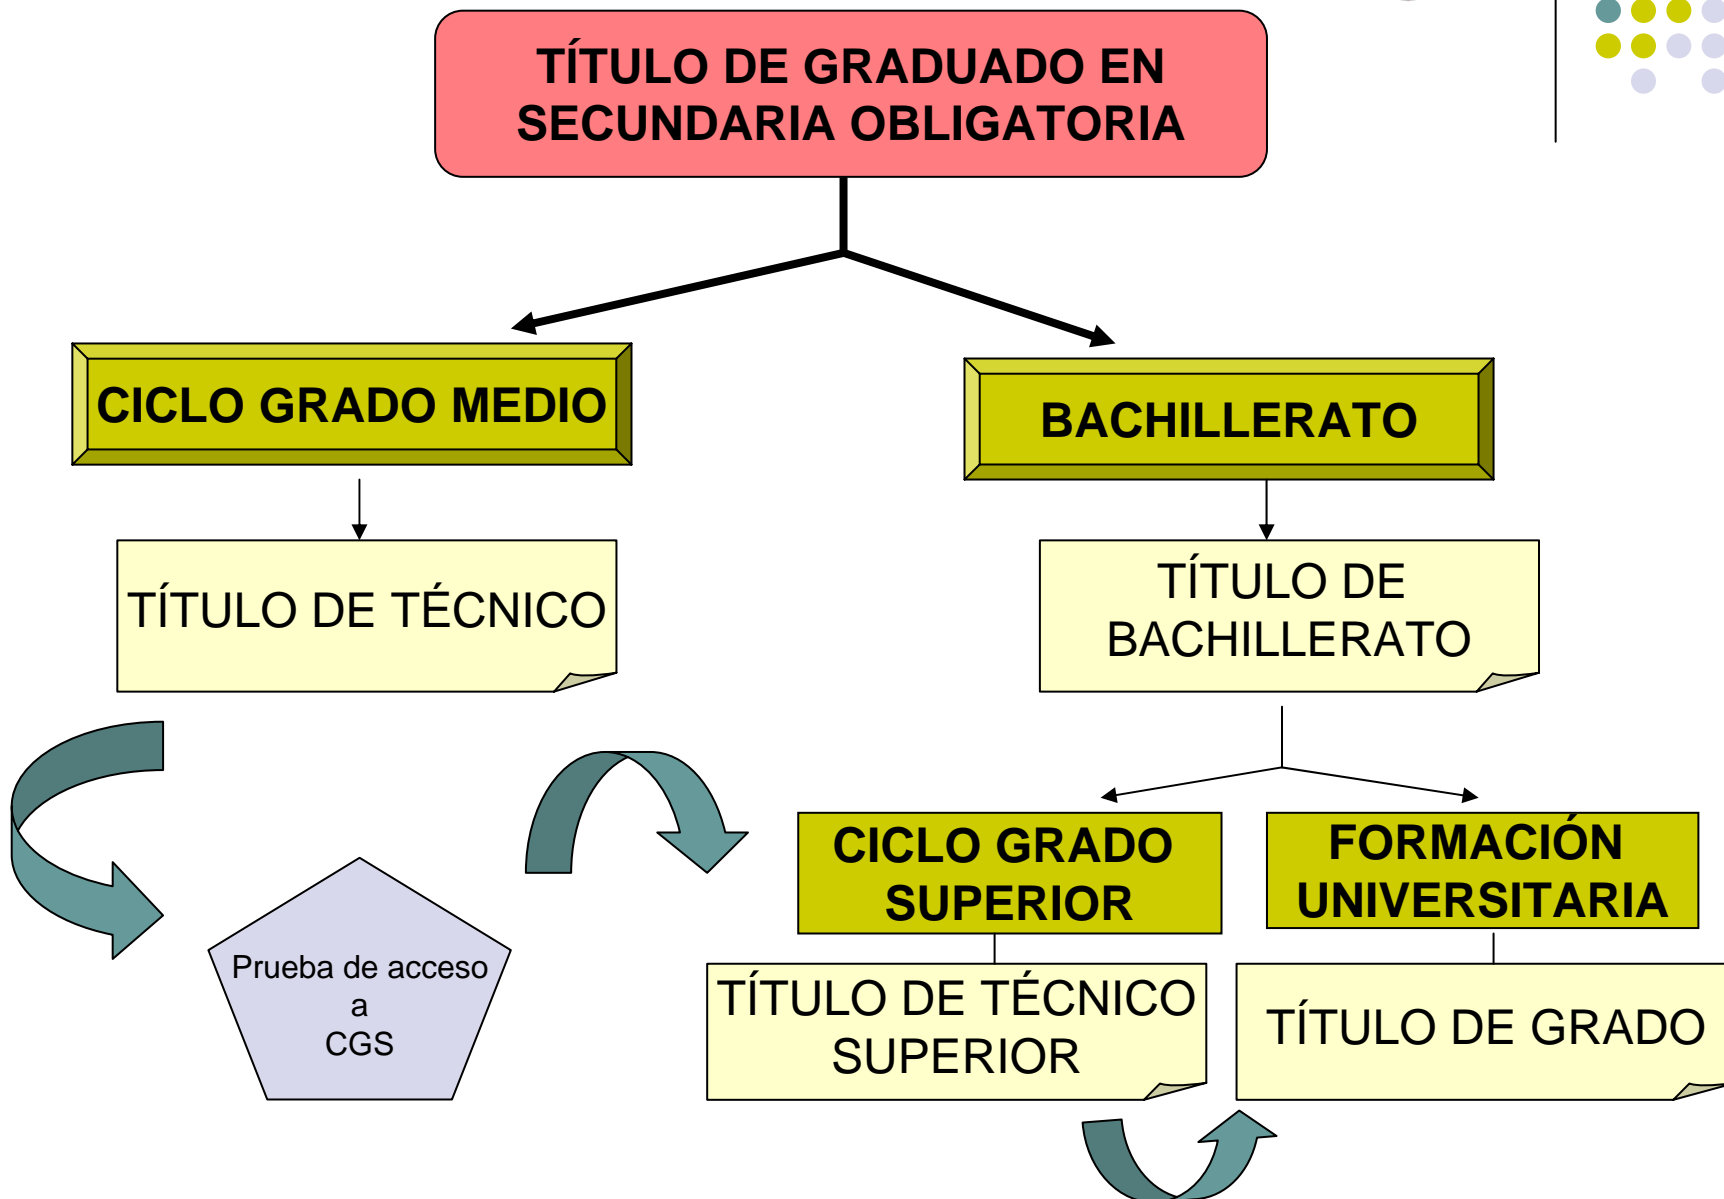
TÍTULO DE GRADUADO EN SECUNDARIA OBLIGATORIA

CICLO GRADO MEDIO

BACHILLERATO

TÍTULO DE TÉCNICO

TÍTULO DE BACHILLERATO

Prueba de acceso a CGS

CICLO GRADO SUPERIOR

FORMACIÓN UNIVERSITARIA

TÍTULO DE TÉCNICO SUPERIOR

TÍTULO DE GRADO